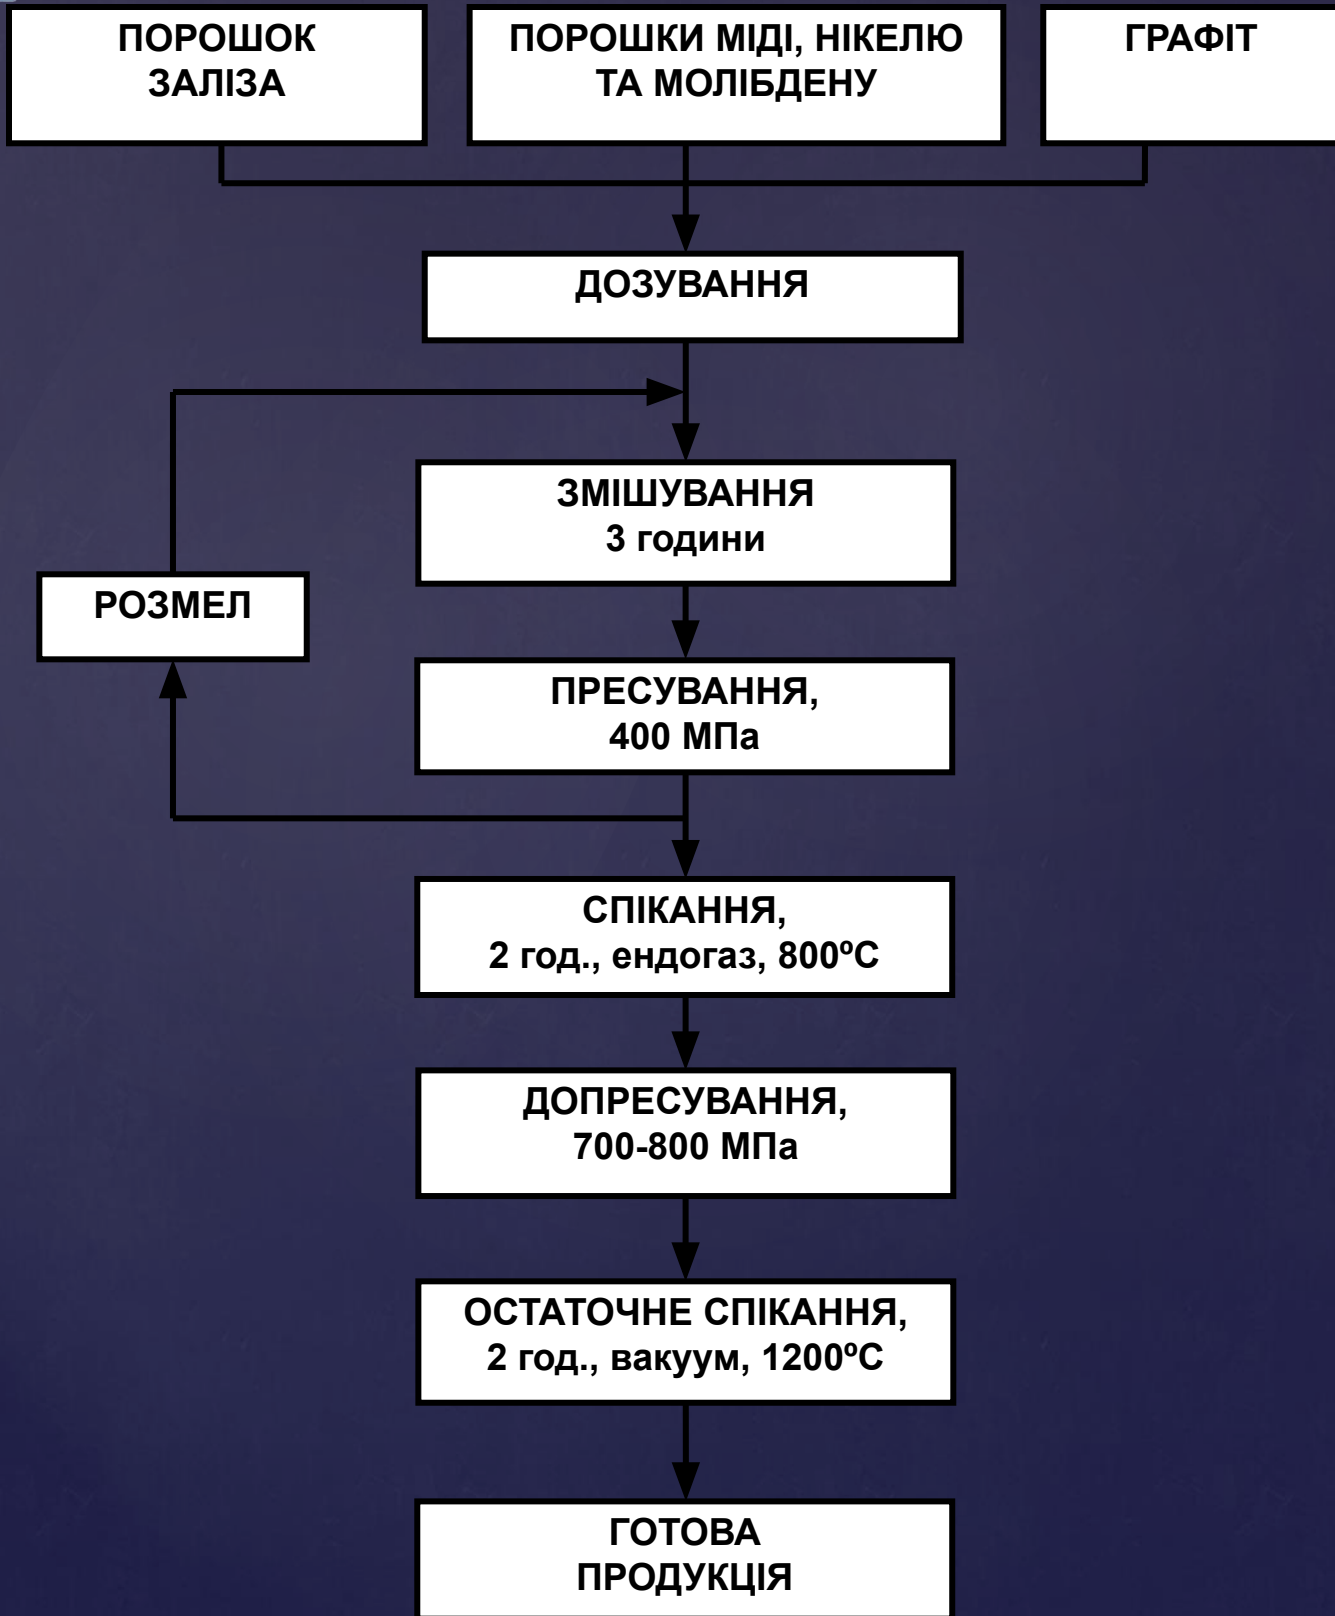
ПОРОШОК ЗАЛІЗА

ПОРОШКИ МІДІ, НІКЕЛЮ ТА МОЛІБДЕНУ

ГРАФІТ

ДОЗУВАННЯ

ЗМІШУВАННЯ
3 години

РОЗМЕЛ

ПРЕСУВАННЯ,
400 МПа

СПІКАННЯ,
2 год., ендогаз, 800ºC

ДОПРЕСУВАННЯ,
700-800 МПа

ОСТАТОЧНЕ СПІКАННЯ,
2 год., вакуум, 1200ºC

ГОТОВА ПРОДУКЦІЯ